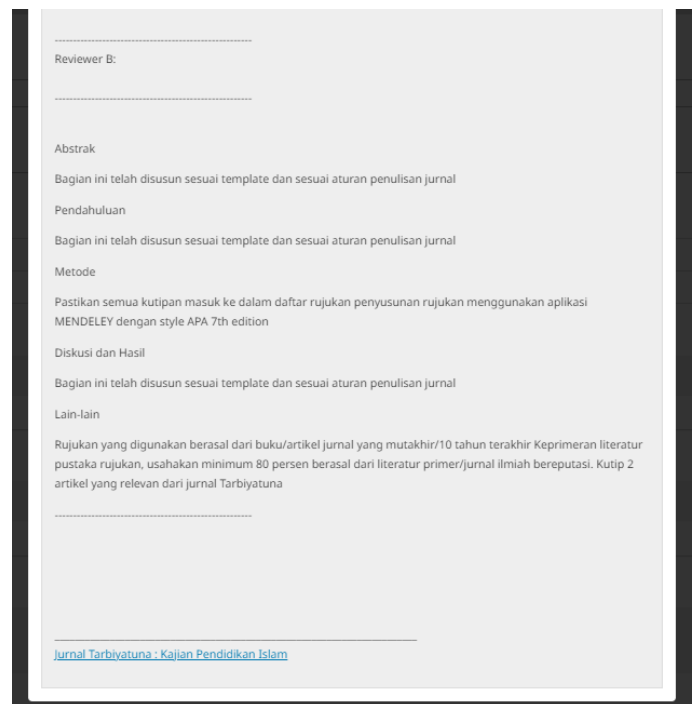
------------------------------------------------------
Reviewer B:

------------------------------------------------------

Abstrak

Bagian ini telah disusun sesuai template dan sesuai aturan penulisan jurnal

Pendahuluan

Bagian ini telah disusun sesuai template dan sesuai aturan penulisan jurnal

Metode

Pastikan semua kutipan masuk ke dalam daftar rujukan penyusunan rujukan menggunakan aplikasi MENDELEY dengan style APA 7th edition

Diskusi dan Hasil

Bagian ini telah disusun sesuai template dan sesuai aturan penulisan jurnal

Lain-lain

Rujukan yang digunakan berasal dari buku/artikel jurnal yang mutakhir/10 tahun terakhir Keprimeran literatur pustaka rujukan, usahakan minimum 80 persen berasal dari literatur primer/jurnal ilmiah bereputasi. Kutip 2 artikel yang relevan dari jurnal Tarbiyatuna

------------------------------------------------------

Jurnal Tarbiyatuna : Kajian Pendidikan Islam